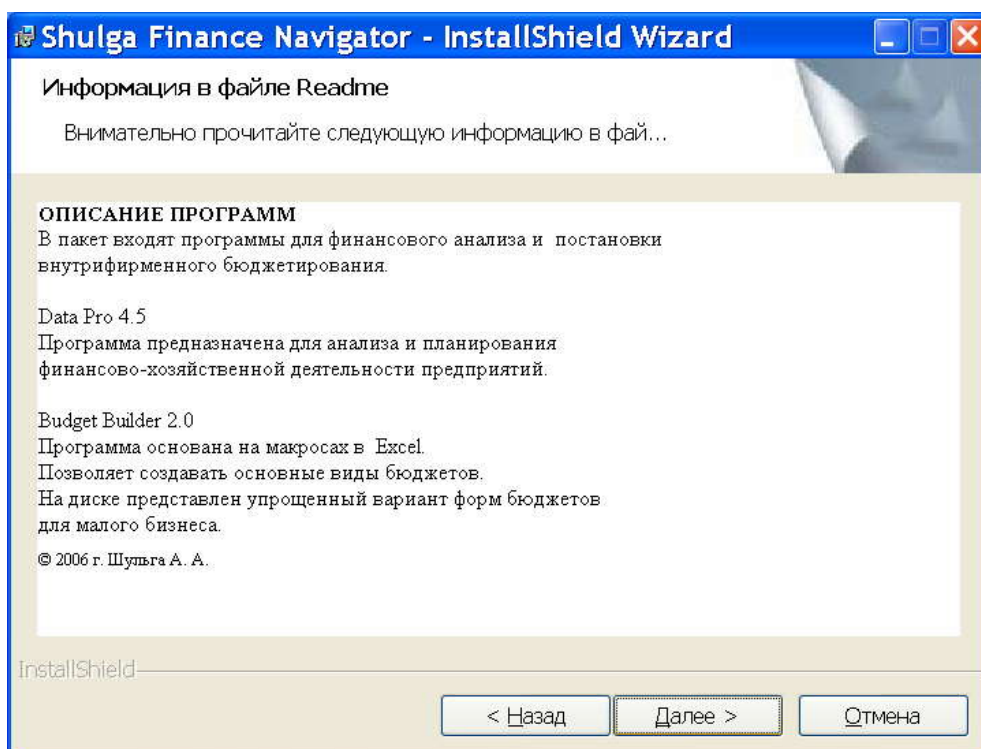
Shulga Finance Navigator - InstallShield Wizard

Информация в файле Readme

Внимательно прочитайте следующую информацию в фай...

ОПИСАНИЕ ПРОГРАММ
В пакет входят программы для финансового анализа и постановки внутрифирменного бюджетирования.

Data Pro 4.5
Программа предназначена для анализа и планирования финансово-хозяйственной деятельности предприятий.

Budget Builder 2.0
Программа основана на макросах в Excel.
Позволяет создавать основные виды бюджетов.
На диске представлен упрощенный вариант форм бюджетов для малого бизнеса.

© 2006 г. Шульга А. А.

InstallShield

< Назад | Далее > | Отмена